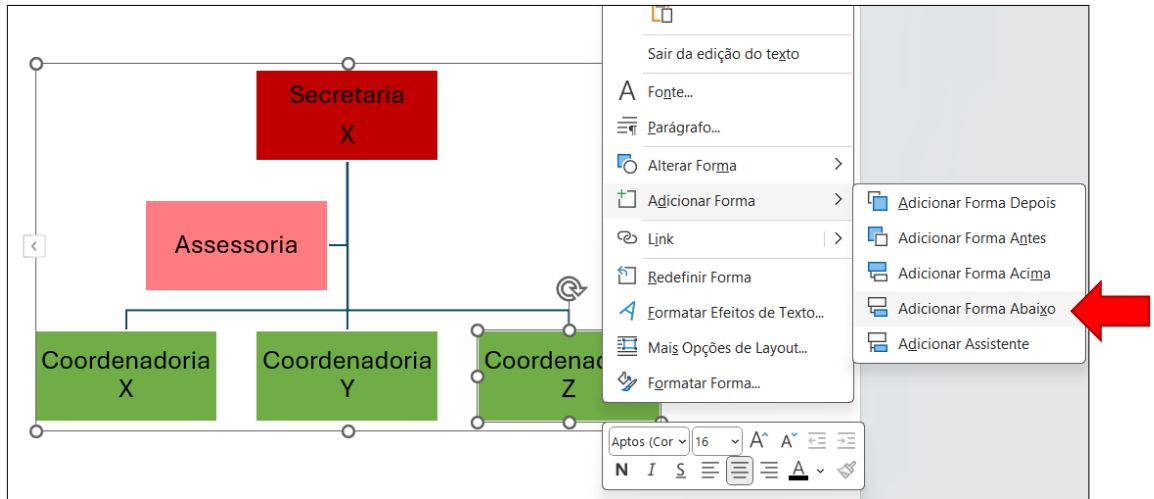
Secretaria
X

Assessoria

Coordenadoria
X

Coordenadoria
Y

Coordenad
Z

Sair da edição do texto
Fonte...
Parágrafo...
Alterar Forma
Adicionar Forma
Link
Redefinir Forma
Formatar Efeitos de Texto...
Mais Opções de Layout...
Formatar Forma...

Adicionar Forma Depois
Adicionar Forma Antes
Adicionar Forma Acima
Adicionar Forma Abaixo
Adicionar Assistente

Aptos (Cor
16
N I S